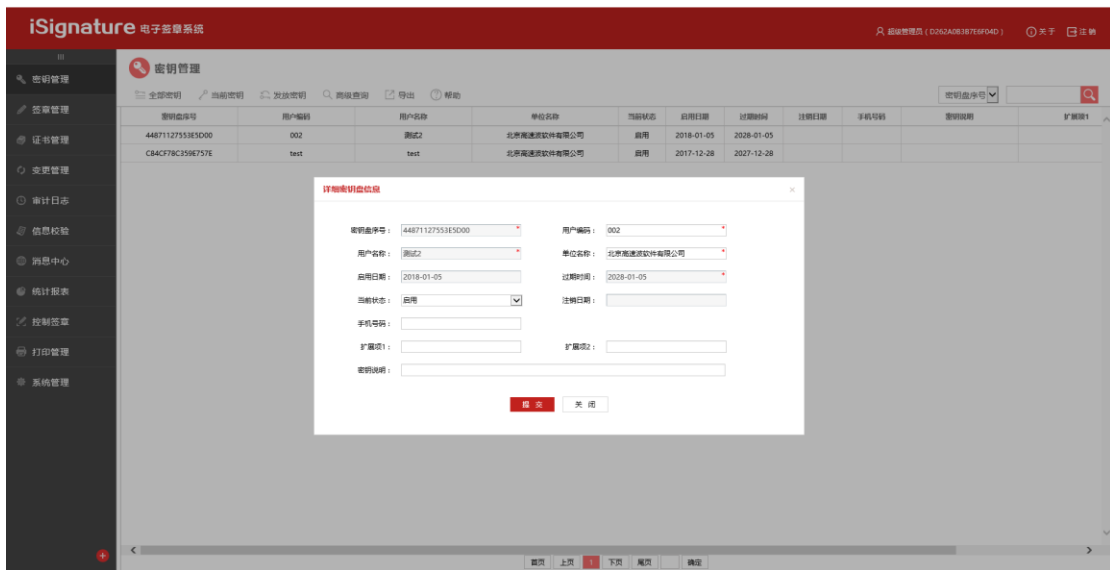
iSignature 电子签章系统

超级管理员 ( D262A0B3B7E6F04D )　关于　注销

密钥管理
签章管理
证书管理
变更管理
审计日志
信息校验
消息中心
统计报表
控制签章
打印管理
系统管理

密钥管理

全部密钥　当前密钥　发放密钥　高级查询　导出　帮助

密钥盘序号

| 密钥盘序号 | 用户编码 | 用户名称 | 单位名称 | 当前状态 | 启用日期 | 过期时间 | 注销日期 | 手机号码 | 密钥说明 | 扩展项1 |
|---|---|---|---|---|---|---|---|---|---|---|
| 44871127553E5D00 | 002 | 测试2 | 北京高速波软件有限公司 | 启用 | 2018-01-05 | 2028-01-05 | | | | |
| C84CF78C359E757E | test | test | 北京高速波软件有限公司 | 启用 | 2017-12-28 | 2027-12-28 | | | | |

详细密钥盘信息

密钥盘序号： 44871127553E5D00　用户编码： 002
用户名称： 测试2　单位名称： 北京高速波软件有限公司
启用日期： 2018-01-05　过期时间： 2028-01-05
当前状态： 启用　注销日期：
手机号码：
扩展项1：　扩展项2：
密钥说明：

提 交　关 闭

首页　上页　1　下页　尾页　确定